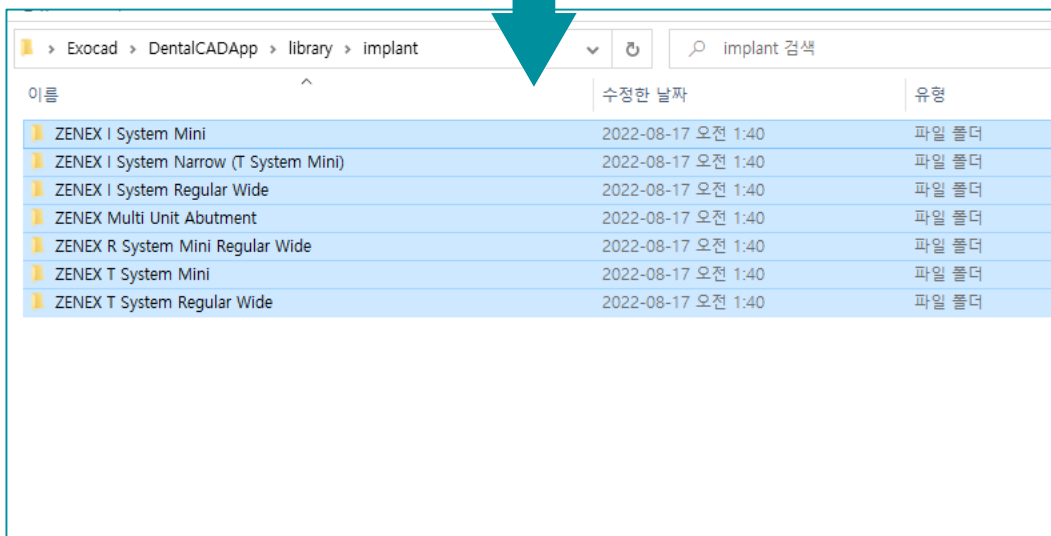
> Exocad > DentalCADApp > library > implant

implant 검색

| 이름 | 수정한 날짜 | 유형 |
|---|---|---|
| ZENEX I System Mini | 2022-08-17 오전 1:40 | 파일 폴더 |
| ZENEX I System Narrow (T System Mini) | 2022-08-17 오전 1:40 | 파일 폴더 |
| ZENEX I System Regular Wide | 2022-08-17 오전 1:40 | 파일 폴더 |
| ZENEX Multi Unit Abutment | 2022-08-17 오전 1:40 | 파일 폴더 |
| ZENEX R System Mini Regular Wide | 2022-08-17 오전 1:40 | 파일 폴더 |
| ZENEX T System Mini | 2022-08-17 오전 1:40 | 파일 폴더 |
| ZENEX T System Regular Wide | 2022-08-17 오전 1:40 | 파일 폴더 |